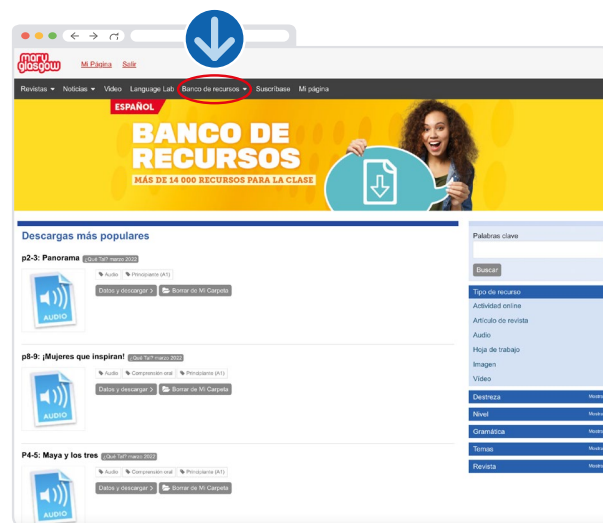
mary glasgow

Mi Página Salir

Revistas ▾ Noticias ▾ Video Language Lab Banco de recursos ▾ Suscríbase Mi página

ESPAÑOL

BANCO DE RECURSOS

MÁS DE 14 000 RECURSOS PARA LA CLASE

Descargas más populares

p2-3: Panorama ¿Qué Tal? marzo 2022

Audio Principiante (A1)

AUDIO

Datos y descargar > Borrar de Mi Carpeta

p8-9: ¡Mujeres que inspiran! ¿Qué Tal? marzo 2022

Audio Comprensión oral Principiante (A1)

AUDIO

Datos y descargar > Borrar de Mi Carpeta

P4-5: Maya y los tres ¿Qué Tal? marzo 2022

Audio Comprensión oral Principiante (A1)

AUDIO

Datos y descargar > Borrar de Mi Carpeta

Palabras clave

Buscar

Tipo de recurso

Actividad online

Artículo de revista

Audio

Hoja de trabajo

Imagen

Video

Destreza Mostrar

Nivel Mostrar

Gramática Mostrar

Temas Mostrar

Revista Mostrar